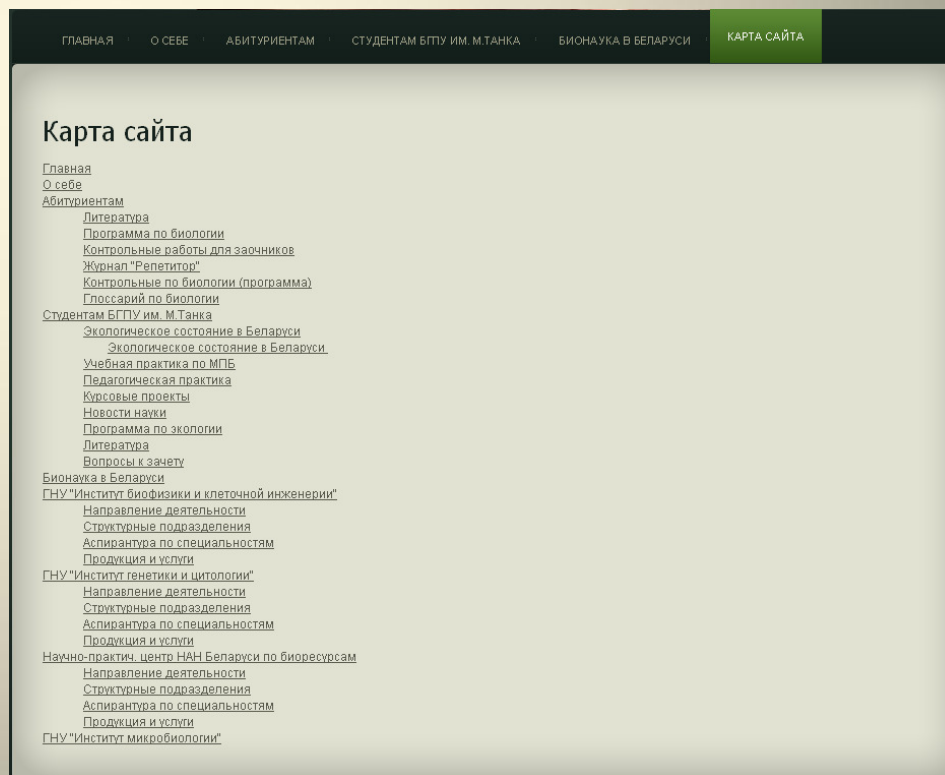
ГЛАВНАЯ | О СЕБЕ | АБИТУРИЕНТАМ | СТУДЕНТАМ БГПУ ИМ. М.ТАНКА | БИОНАУКА В БЕЛАРУСИ | КАРТА САЙТА

Карта сайта

Главная
О себе
Абитуриентам
Литература
Программа по биологии
Контрольные работы для заочников
Журнал "Репетитор"
Контрольные по биологии (программа)
Глоссарий по биологии
Студентам БГПУ им. М.Танка
Экологическое состояние в Беларуси
Экологическое состояние в Беларуси
Учебная практика по МПБ
Педагогическая практика
Курсовые проекты
Новости науки
Программа по экологии
Литература
Вопросы к зачету
Бионаука в Беларуси
ГНУ "Институт биофизики и клеточной инженерии"
Направление деятельности
Структурные подразделения
Аспирантура по специальностям
Продукция и услуги
ГНУ "Институт генетики и цитологии"
Направление деятельности
Структурные подразделения
Аспирантура по специальностям
Продукция и услуги
Научно-практич. центр НАН Беларуси по биоресурсам
Направление деятельности
Структурные подразделения
Аспирантура по специальностям
Продукция и услуги
ГНУ "Институт микробиологии"